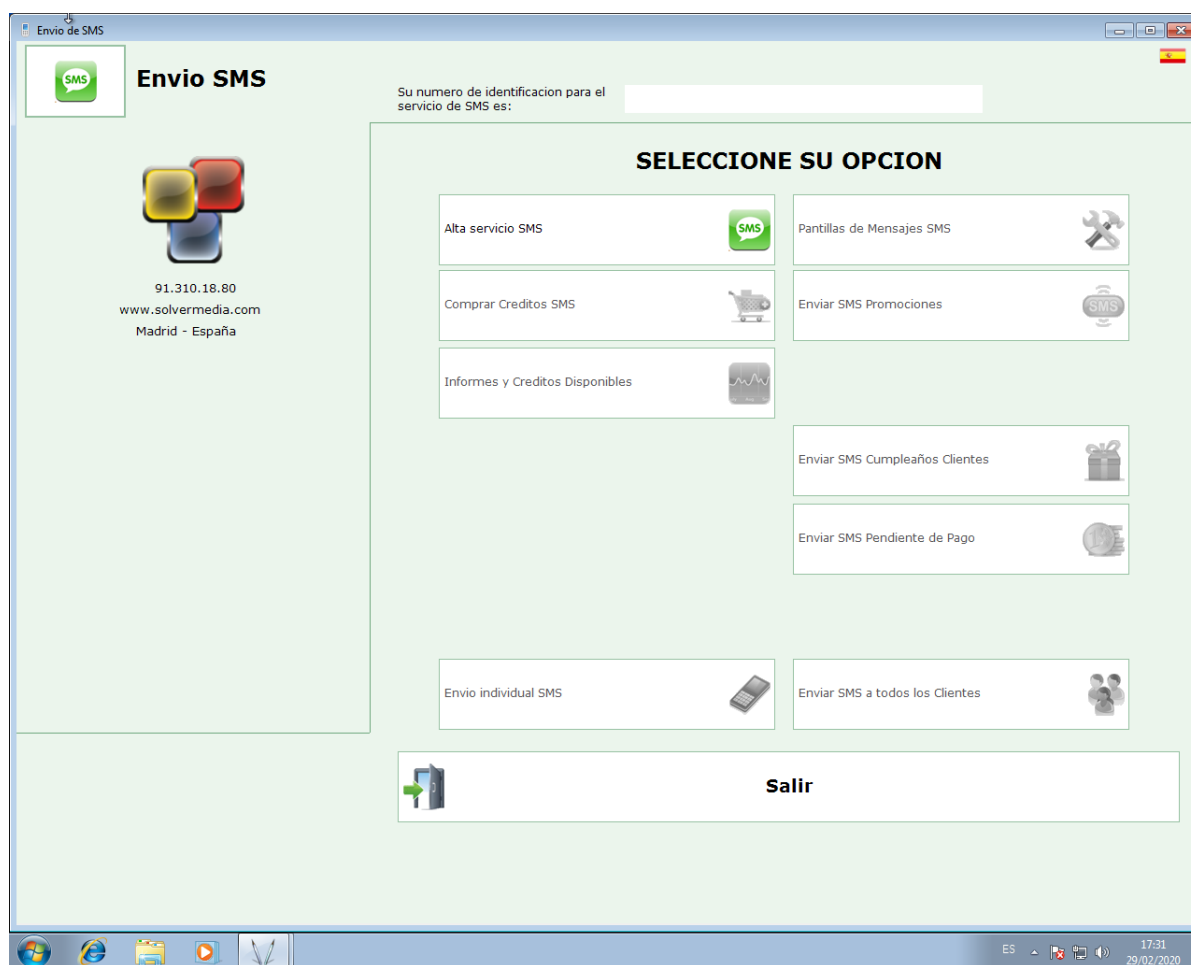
Envio de SMS

SMS

Envio SMS

Su numero de identificacion para el servicio de SMS es:

91.310.18.80
www.solvermedia.com
Madrid - España

SELECCIONE SU OPCION

Alta servicio SMS

SMS

Pantillas de Mensajes SMS

Comprar Creditos SMS

Enviar SMS Promociones

SMS

Informes y Creditos Disponibles

Enviar SMS Cumpleaños Clientes

Enviar SMS Pendiente de Pago

Envio individual SMS

Enviar SMS a todos los Clientes

Salir

ES

17:31
29/02/2020